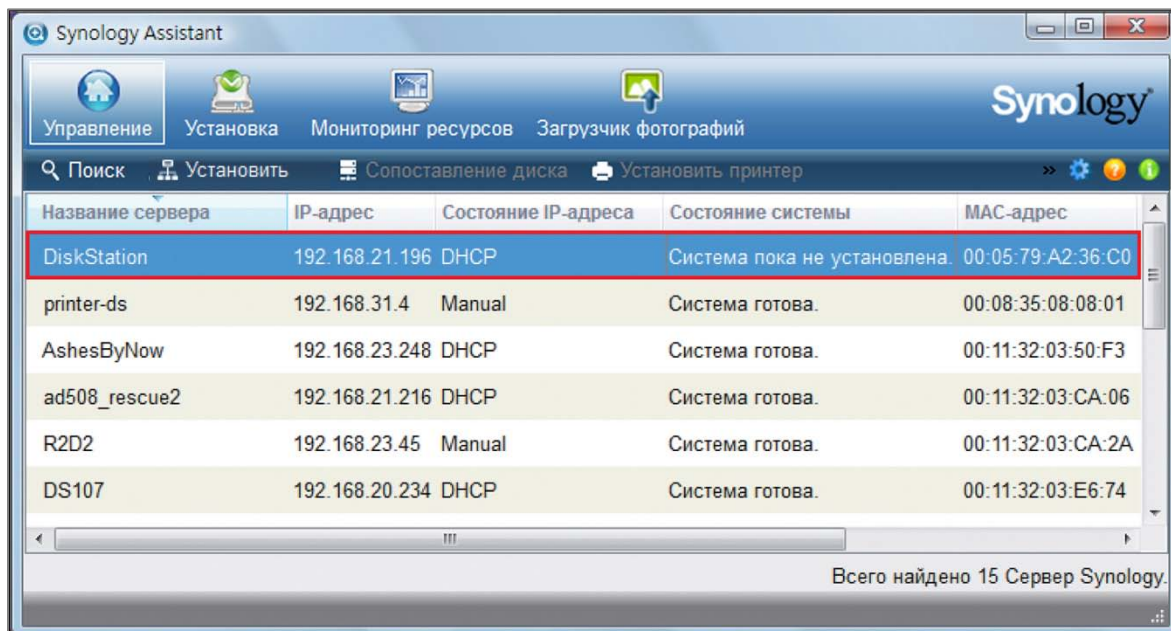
Synology Assistant

Управление Установка Мониторинг ресурсов Загрузчик фотографий

Synology

Поиск Установить Сопоставление диска Установить принтер

| Название сервера | IP-адрес | Состояние IP-адреса | Состояние системы | MAC-адрес |
|---|---|---|---|---|
| DiskStation | 192.168.21.196 | DHCP | Система пока не установлена. | 00:05:79:A2:36:C0 |
| printer-ds | 192.168.31.4 | Manual | Система готова. | 00:08:35:08:08:01 |
| AshesByNow | 192.168.23.248 | DHCP | Система готова. | 00:11:32:03:50:F3 |
| ad508_rescue2 | 192.168.21.216 | DHCP | Система готова. | 00:11:32:03:CA:06 |
| R2D2 | 192.168.23.45 | Manual | Система готова. | 00:11:32:03:CA:2A |
| DS107 | 192.168.20.234 | DHCP | Система готова. | 00:11:32:03:E6:74 |

Всего найдено 15 Сервер Synology.